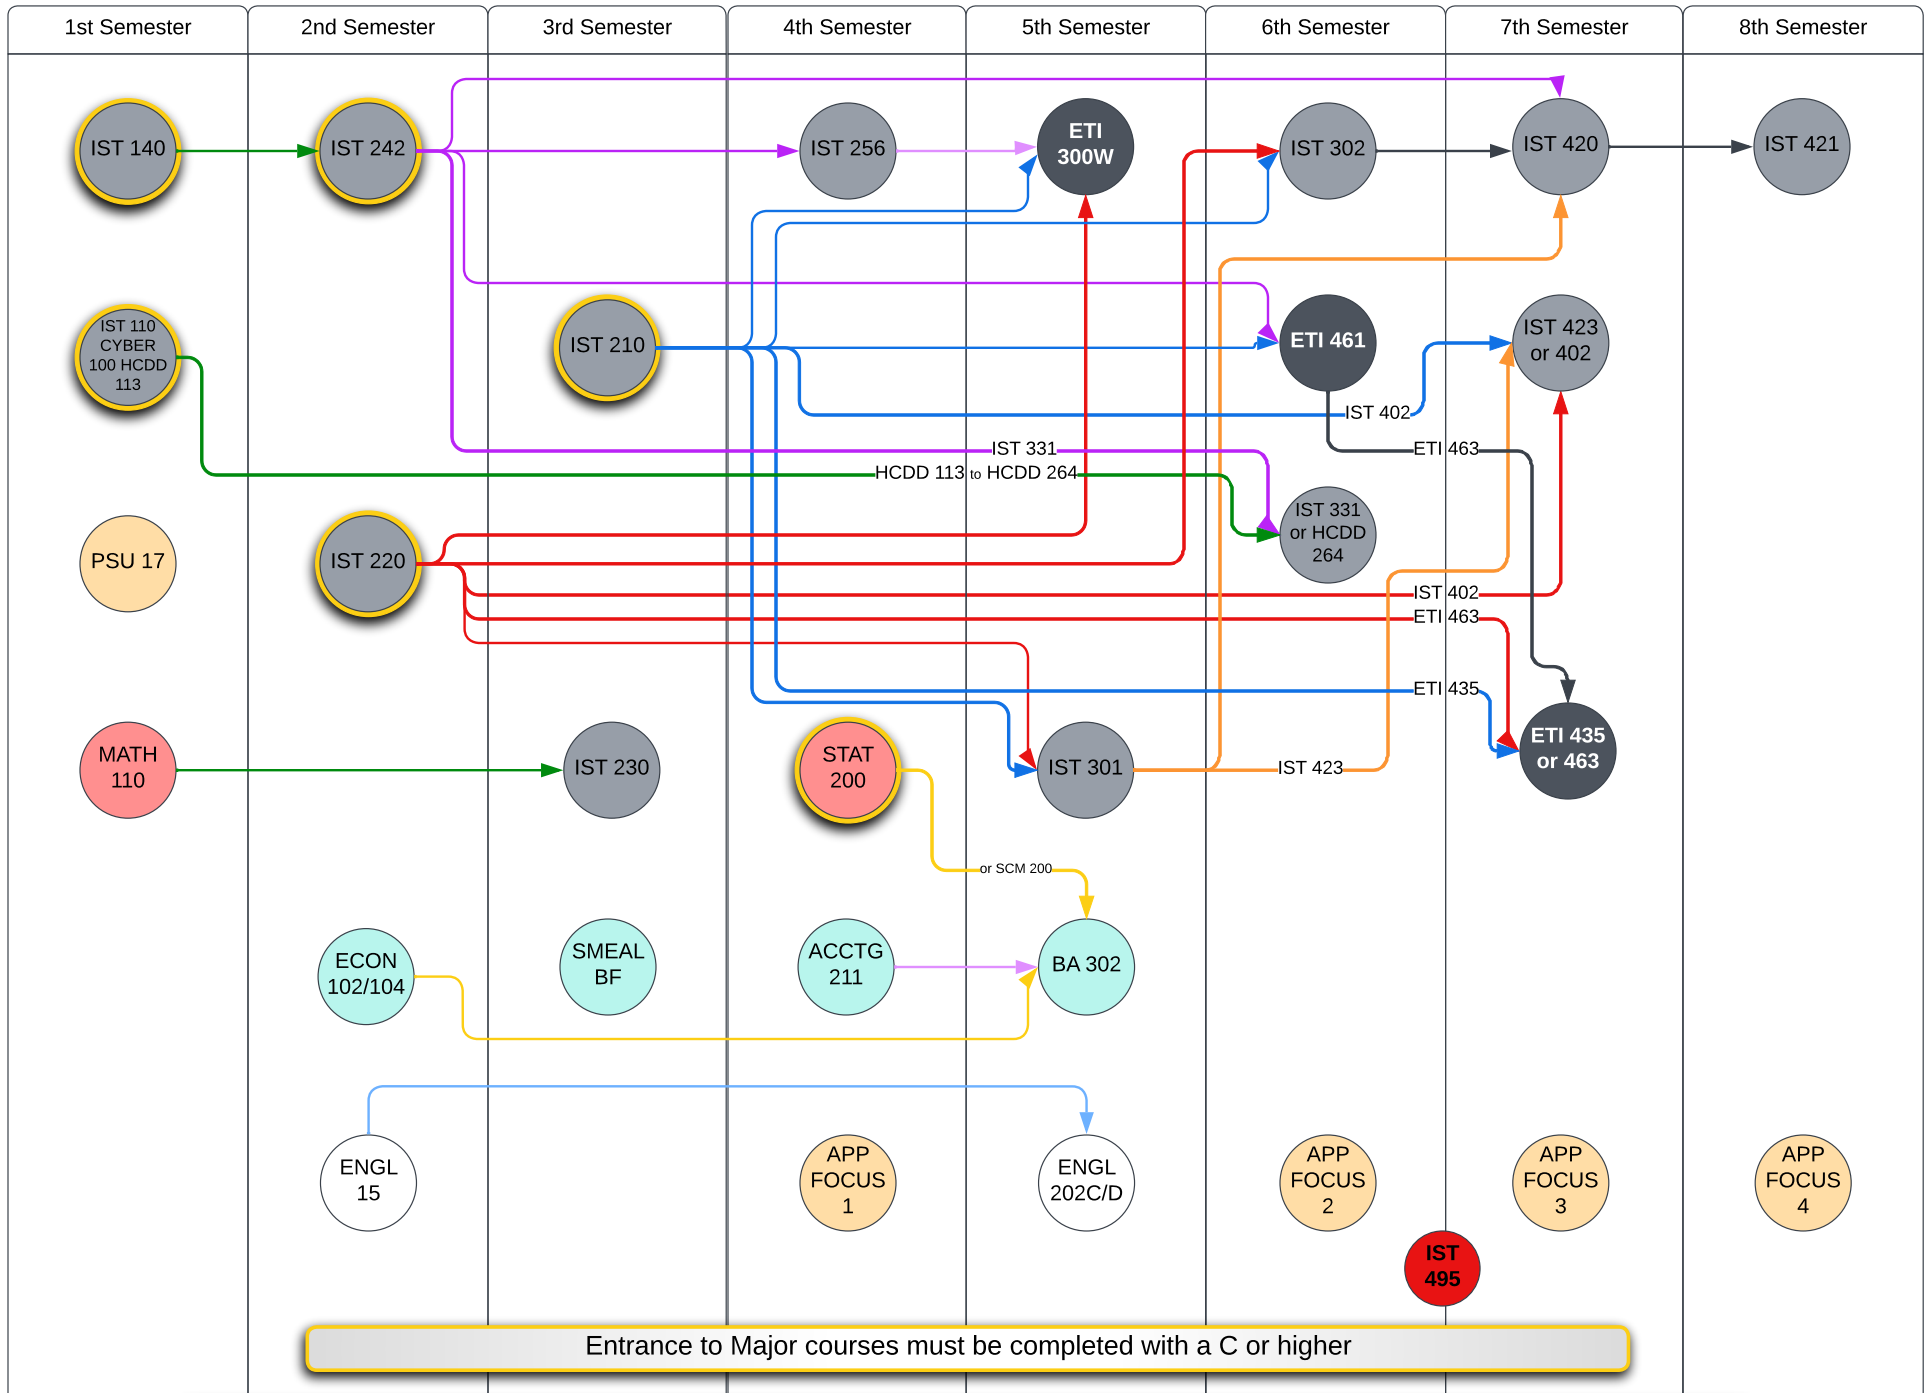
| 1st Semester | 2nd Semester | 3rd Semester | 4th Semester | 5th Semester | 6th Semester | 7th Semester | 8th Semester |
|---|---|---|---|---|---|---|---|

IST 140

IST 242

IST 256

ETI 300W

IST 302

IST 420

IST 421

IST 110 CYBER 100 HCDD 113

IST 210

ETI 461

IST 423 or 402

IST 402

ETI 463

IST 331

HCDD 113 to HCDD 264

IST 331 or HCDD 264

PSU 17

IST 220

IST 402

ETI 463

ETI 435

MATH 110

IST 230

STAT 200

IST 301

IST 423

ETI 435 or 463

or SCM 200

ECON 102/104

SMEAL BF

ACCTG 211

BA 302

ENGL 15

APP FOCUS 1

ENGL 202C/D

APP FOCUS 2

APP FOCUS 3

APP FOCUS 4

IST 495

Entrance to Major courses must be completed with a C or higher